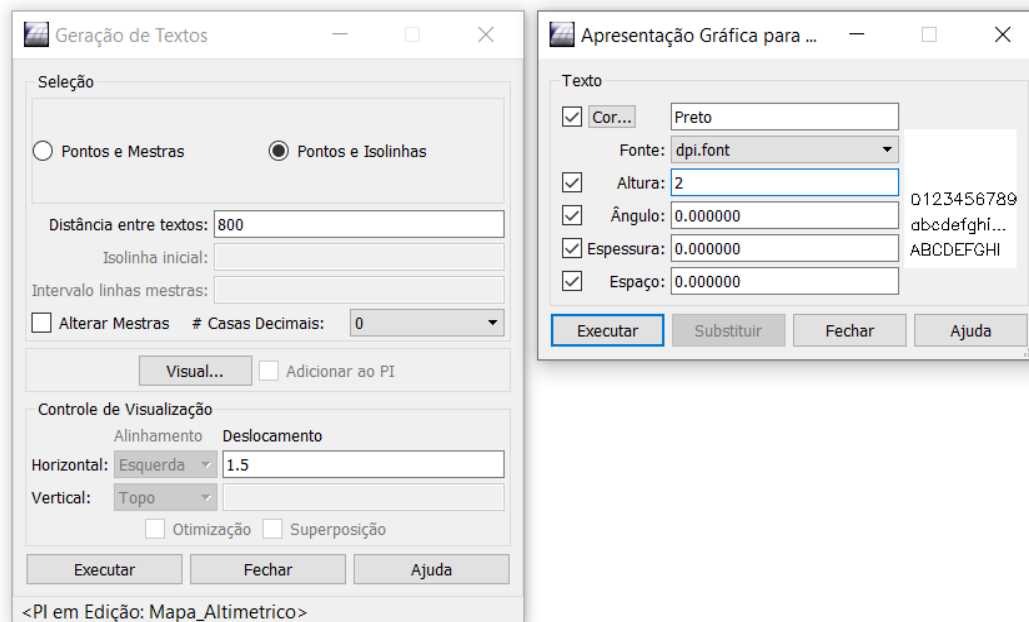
Geração de Textos

Seleção

Pontos e Mestras

Pontos e Isolinhas

Distância entre textos: 800

Isolinha inicial:

Intervalo linhas mestras:

Alterar Mestras

# Casas Decimais: 0

Visual...

Adicionar ao PI

Controle de Visualização

Alinhamento

Deslocamento

Horizontal: Esquerda 1.5

Vertical: Topo

Otimização

Superposição

Executar

Fechar

Ajuda

<PI em Edição: Mapa_Altimetrico>

Apresentação Gráfica para ...

Texto

Cor... Preto

Fonte: dpi.font

Altura: 2

Ângulo: 0.000000

Espessura: 0.000000

Espaço: 0.000000

0123456789
abcdefghi...
ABCDEFGHI

Executar

Substituir

Fechar

Ajuda